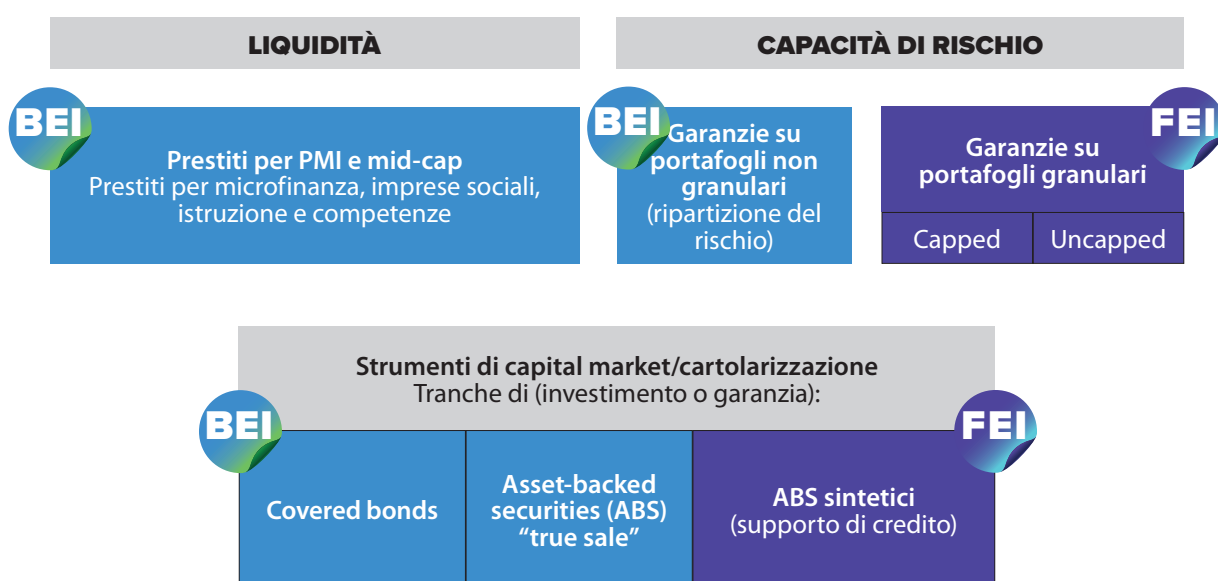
LIQUIDITÀ

CAPACITÀ DI RISCHIO

BEI

Prestiti per PMI e mid-cap
Prestiti per microfinanza, imprese sociali, istruzione e competenze

BEI

Garanzie su portafogli non granulari
(ripartizione del rischio)

FEI

Garanzie su portafogli granulari

Capped

Uncapped

Strumenti di capital market/cartolarizzazione
Tranche di (investimento o garanzia):

BEI

FEI

Covered bonds

Asset-backed securities (ABS) “true sale”

ABS sintetici
(supporto di credito)